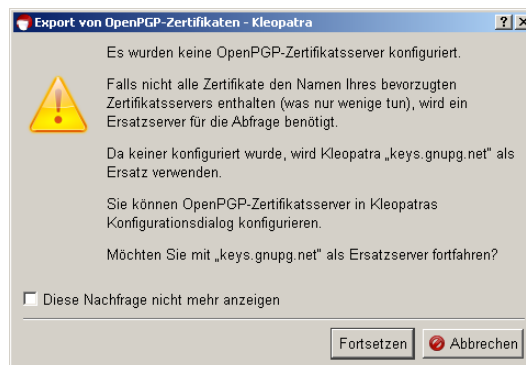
Export von OpenPGP-Zertifikaten - Kleopatra

?

Es wurden keine OpenPGP-Zertifikatsserver konfiguriert.

Falls nicht alle Zertifikate den Namen Ihres bevorzugten Zertifikatsservers enthalten (was nur wenige tun), wird ein Ersatzserver für die Abfrage benötigt.

Da keiner konfiguriert wurde, wird Kleopatra „keys.gnupg.net" als Ersatz verwenden.

Sie können OpenPGP-Zertifikatsserver in Kleopatras Konfigurationsdialog konfigurieren.

Möchten Sie mit „keys.gnupg.net" als Ersatzserver fortfahren?

Diese Nachfrage nicht mehr anzeigen

Fortsetzen

Abbrechen